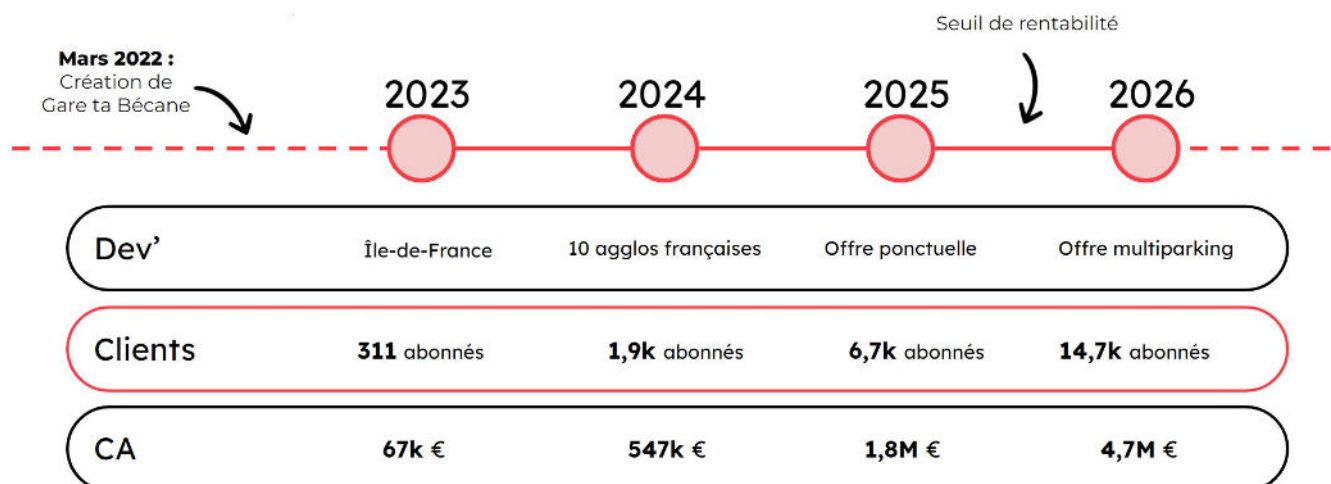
Seuil de rentabilité

Mars 2022 : Création de Gare ta Bécane

2023 2024 2025 2026

| Dev’ | Île-de-France | 10 agglos françaises | Offre ponctuelle | Offre multiparking |
|---|---|---|---|---|
| Clients | 311 abonnés | 1,9k abonnés | 6,7k abonnés | 14,7k abonnés |
| CA | 67k € | 547k € | 1,8M € | 4,7M € |